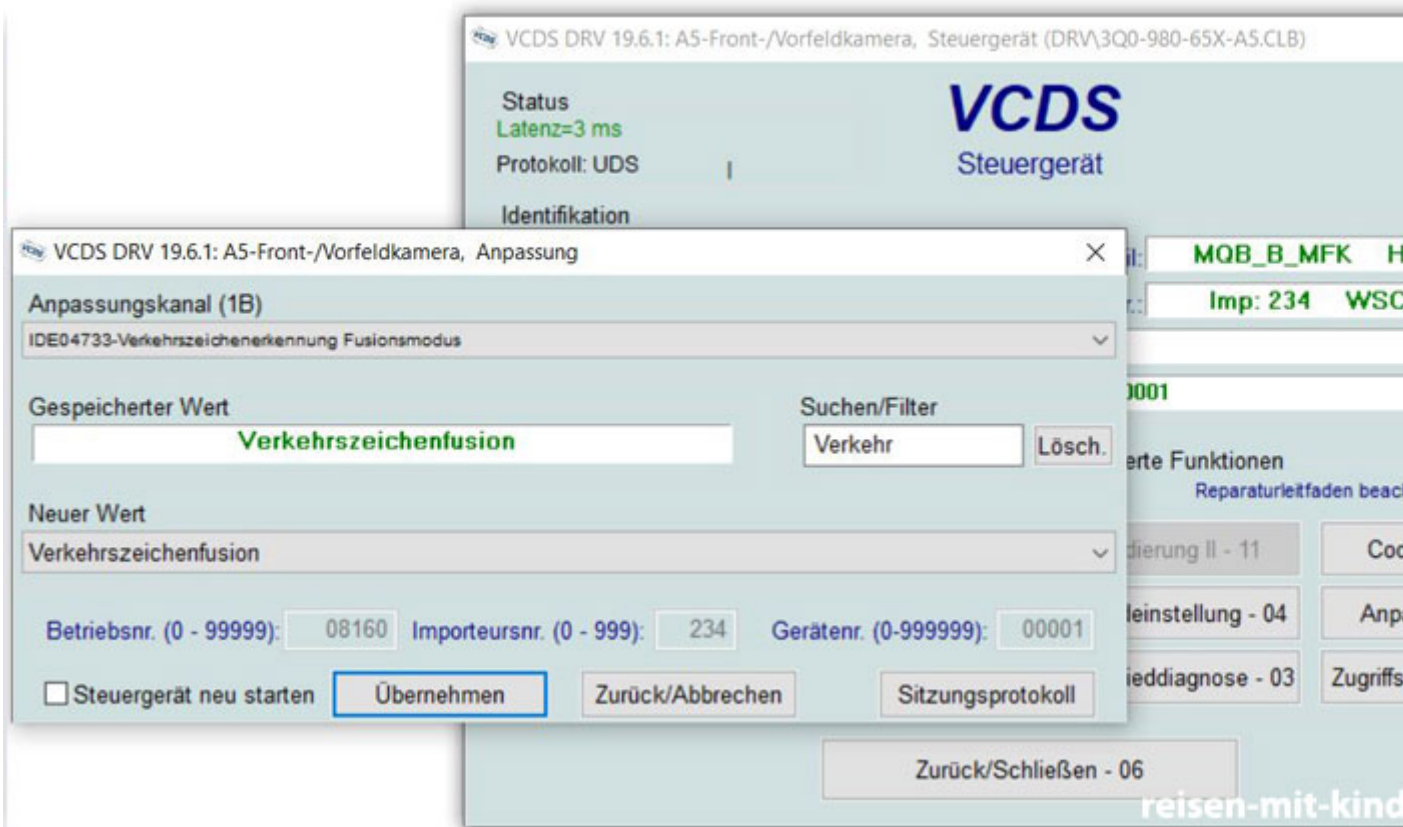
VCDS DRV 19.6.1: A5-Front-/Vorfeldkamera, Steuergerät (DRV\3Q0-980-65X-A5.CLB)

Status
Latenz=3 ms
Protokoll: UDS

VCDS
Steuergerät

Identifikation

VCDS DRV 19.6.1: A5-Front-/Vorfeldkamera, Anpassung
×

Anpassungskanal (1B)
IDE04733-Verkehrszeichenerkennung Fusionsmodus

Gespeicherter Wert
Verkehrszeichenfusion

Suchen/Filter
Verkehr
Lösch.

Neuer Wert
Verkehrszeichenfusion

Betriebsnr. (0 - 99999): 08160 Importeursnr. (0 - 999): 234 Gerätenr. (0-999999): 00001

Steuergerät neu starten
Übernehmen
Zurück/Abbrechen
Sitzungsprotokoll

il: MQB_B_MFK H
r.: Imp: 234 WSC
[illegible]001

erte Funktionen
Reparaturleitfaden beac

dierung II - 11
Coc
leinstellung - 04
Anp
ieddiagnose - 03
Zugriffs

Zurück/Schließen - 06

reisen-mit-kind